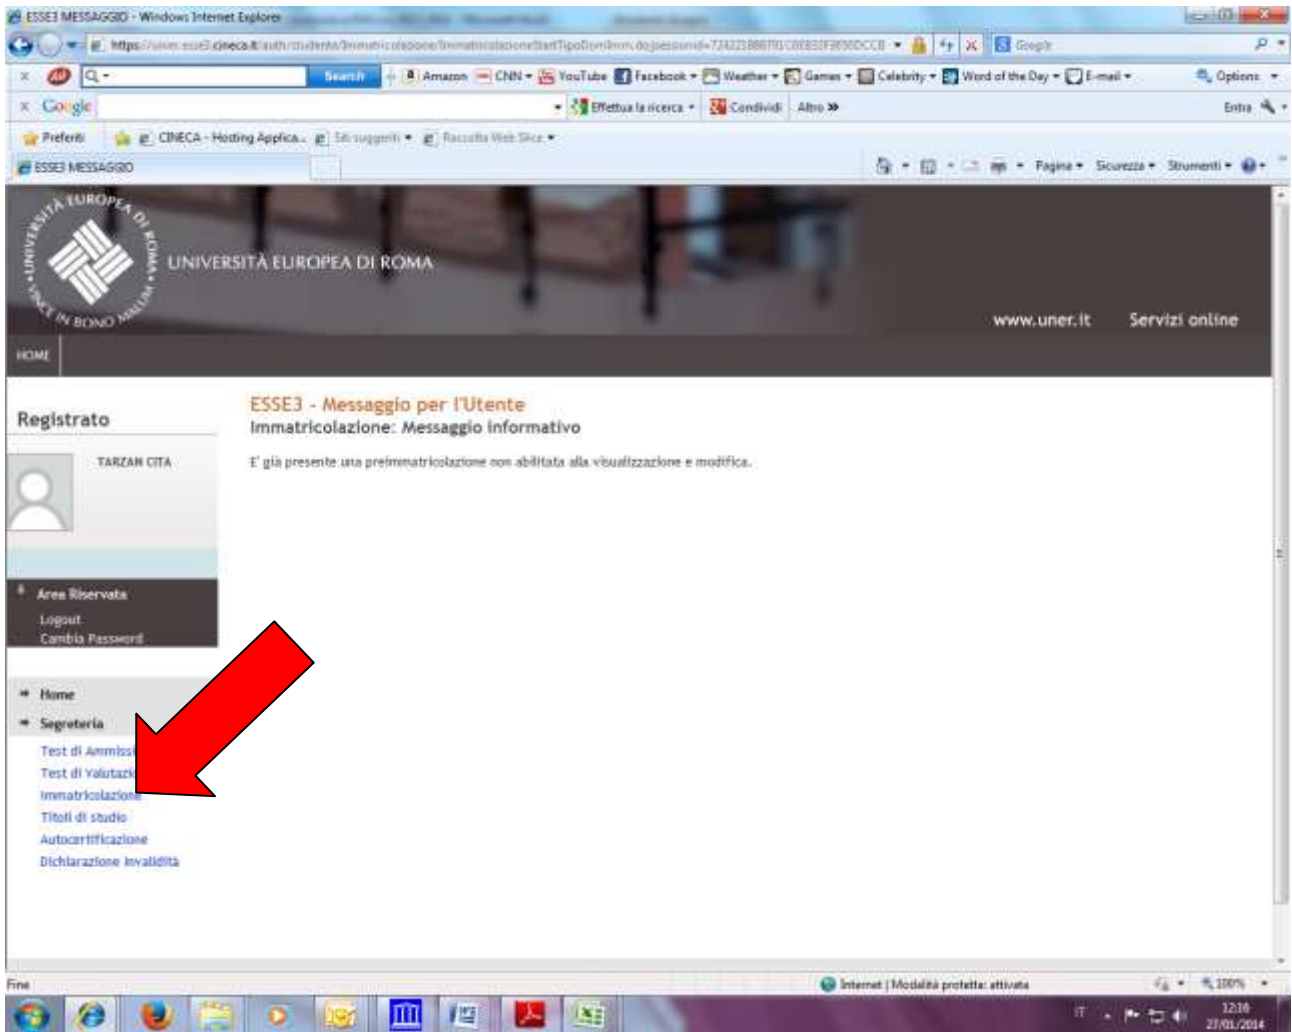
ESSE3 MESSAGGIO - Windows Internet Explorer

https://uner.esse3.cineca.it/auth/studente/Immatricolazione/ImmatricolazioneStartTipoDomImm.do;jsessionid=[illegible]

Google

Search | Amazon | CNN | YouTube | Facebook | Weather | Games | Celebrity | Word of the Day | E-mail | Options

Google | Effettua la ricerca | Condividi | Altro » | Entra

Preferiti | CINECA - Hosting Applica... | Siti suggeriti | Raccolta Web Slice

ESSE3 MESSAGGIO

Pagina | Sicurezza | Strumenti

UNIVERSITAS EUROPAEA DI ROMA VINCE IN BONO MALUM

UNIVERSITÀ EUROPEA DI ROMA

www.uner.it Servizi online

HOME

Registrato

TARZAN CITA

Area Riservata
Logout
Cambia Password

Home
Segreteria
Test di Ammiss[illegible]
Test di Valutaz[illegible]
Immatricolazione
Titoli di studio
Autocertificazione
Dichiarazione invalidità

ESSE3 - Messaggio per l'Utente
Immatricolazione: Messaggio informativo

E' già presente una preimmatricolazione non abilitata alla visualizzazione e modifica.

Fine

Internet | Modalità protetta: attivata

100%

IT

12:18
27/01/2014